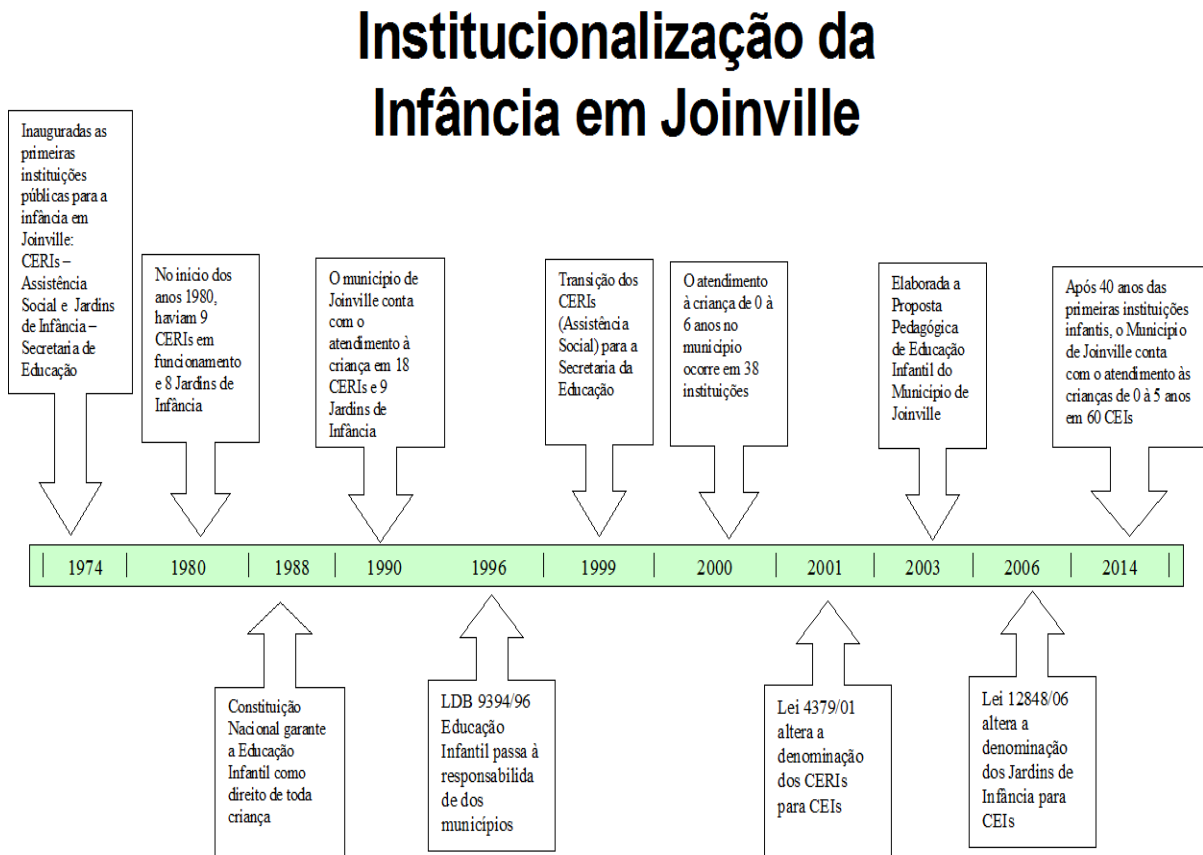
Institucionalização da Infância em Joinville

Inauguradas as primeiras instituições públicas para a infância em Joinville: CERIs – Assistência Social e Jardins de Infância – Secretaria de Educação

No inicio dos anos 1980, haviam 9 CERIs em funcionamento e 8 Jardins de Infância

O município de Joinville conta com o atendimento à criança em 18 CERIs e 9 Jardins de Infância

Transição dos CERIs (Assistência Social) para a Secretaria da Educação

O atendimento à criança de 0 à 6 anos no município ocorre em 38 instituições

Elaborada a Proposta Pedagógica de Educação Infantil do Município de Joinville

Após 40 anos das primeiras instituições infantis, o Município de Joinville conta com o atendimento às crianças de 0 à 5 anos em 60 CEIs

| 1974 | 1980 | 1988 | 1990 | 1996 | 1999 | 2000 | 2001 | 2003 | 2006 | 2014 |

Constituição Nacional garante a Educação Infantil como direito de toda criança

LDB 9394/96 Educação Infantil passa à responsabilida de dos municípios

Lei 4379/01 altera a denominação dos CERIs para CEIs

Lei 12848/06 altera a denominação dos Jardins de Infância para CEIs